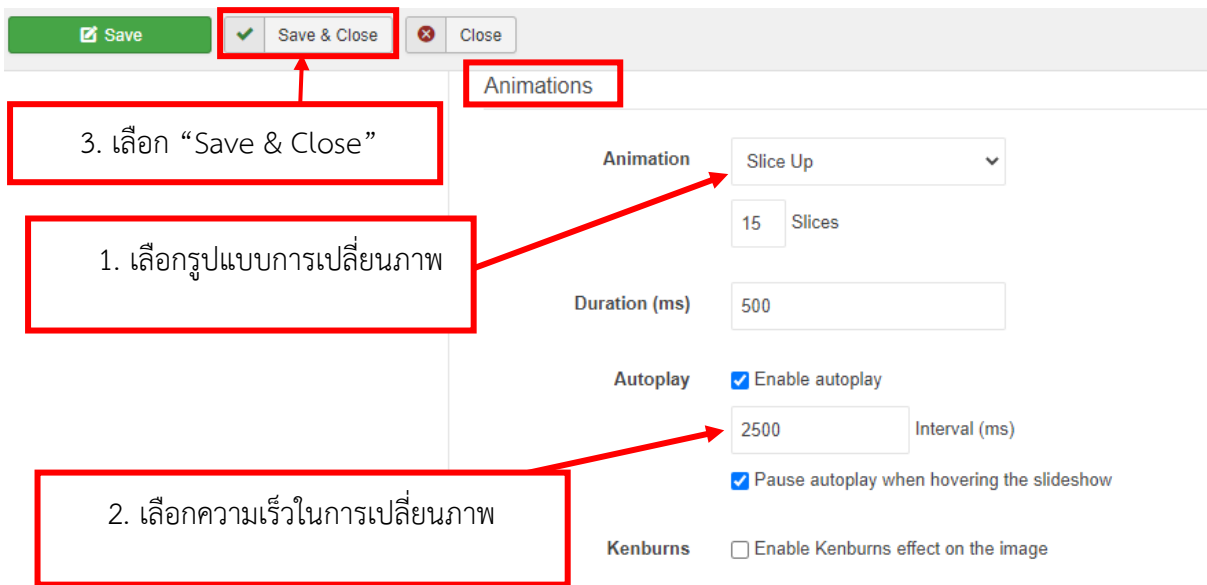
Save

Save & Close

Close

Animations

3. เลือก “Save & Close”

Animation

Slice Up

15 Slices

1. เลือกรูปแบบการเปลี่ยนภาพ

Duration (ms)

500

Autoplay

Enable autoplay

2500

Interval (ms)

Pause autoplay when hovering the slideshow

2. เลือกความเร็วในการเปลี่ยนภาพ

Kenburns

Enable Kenburns effect on the image